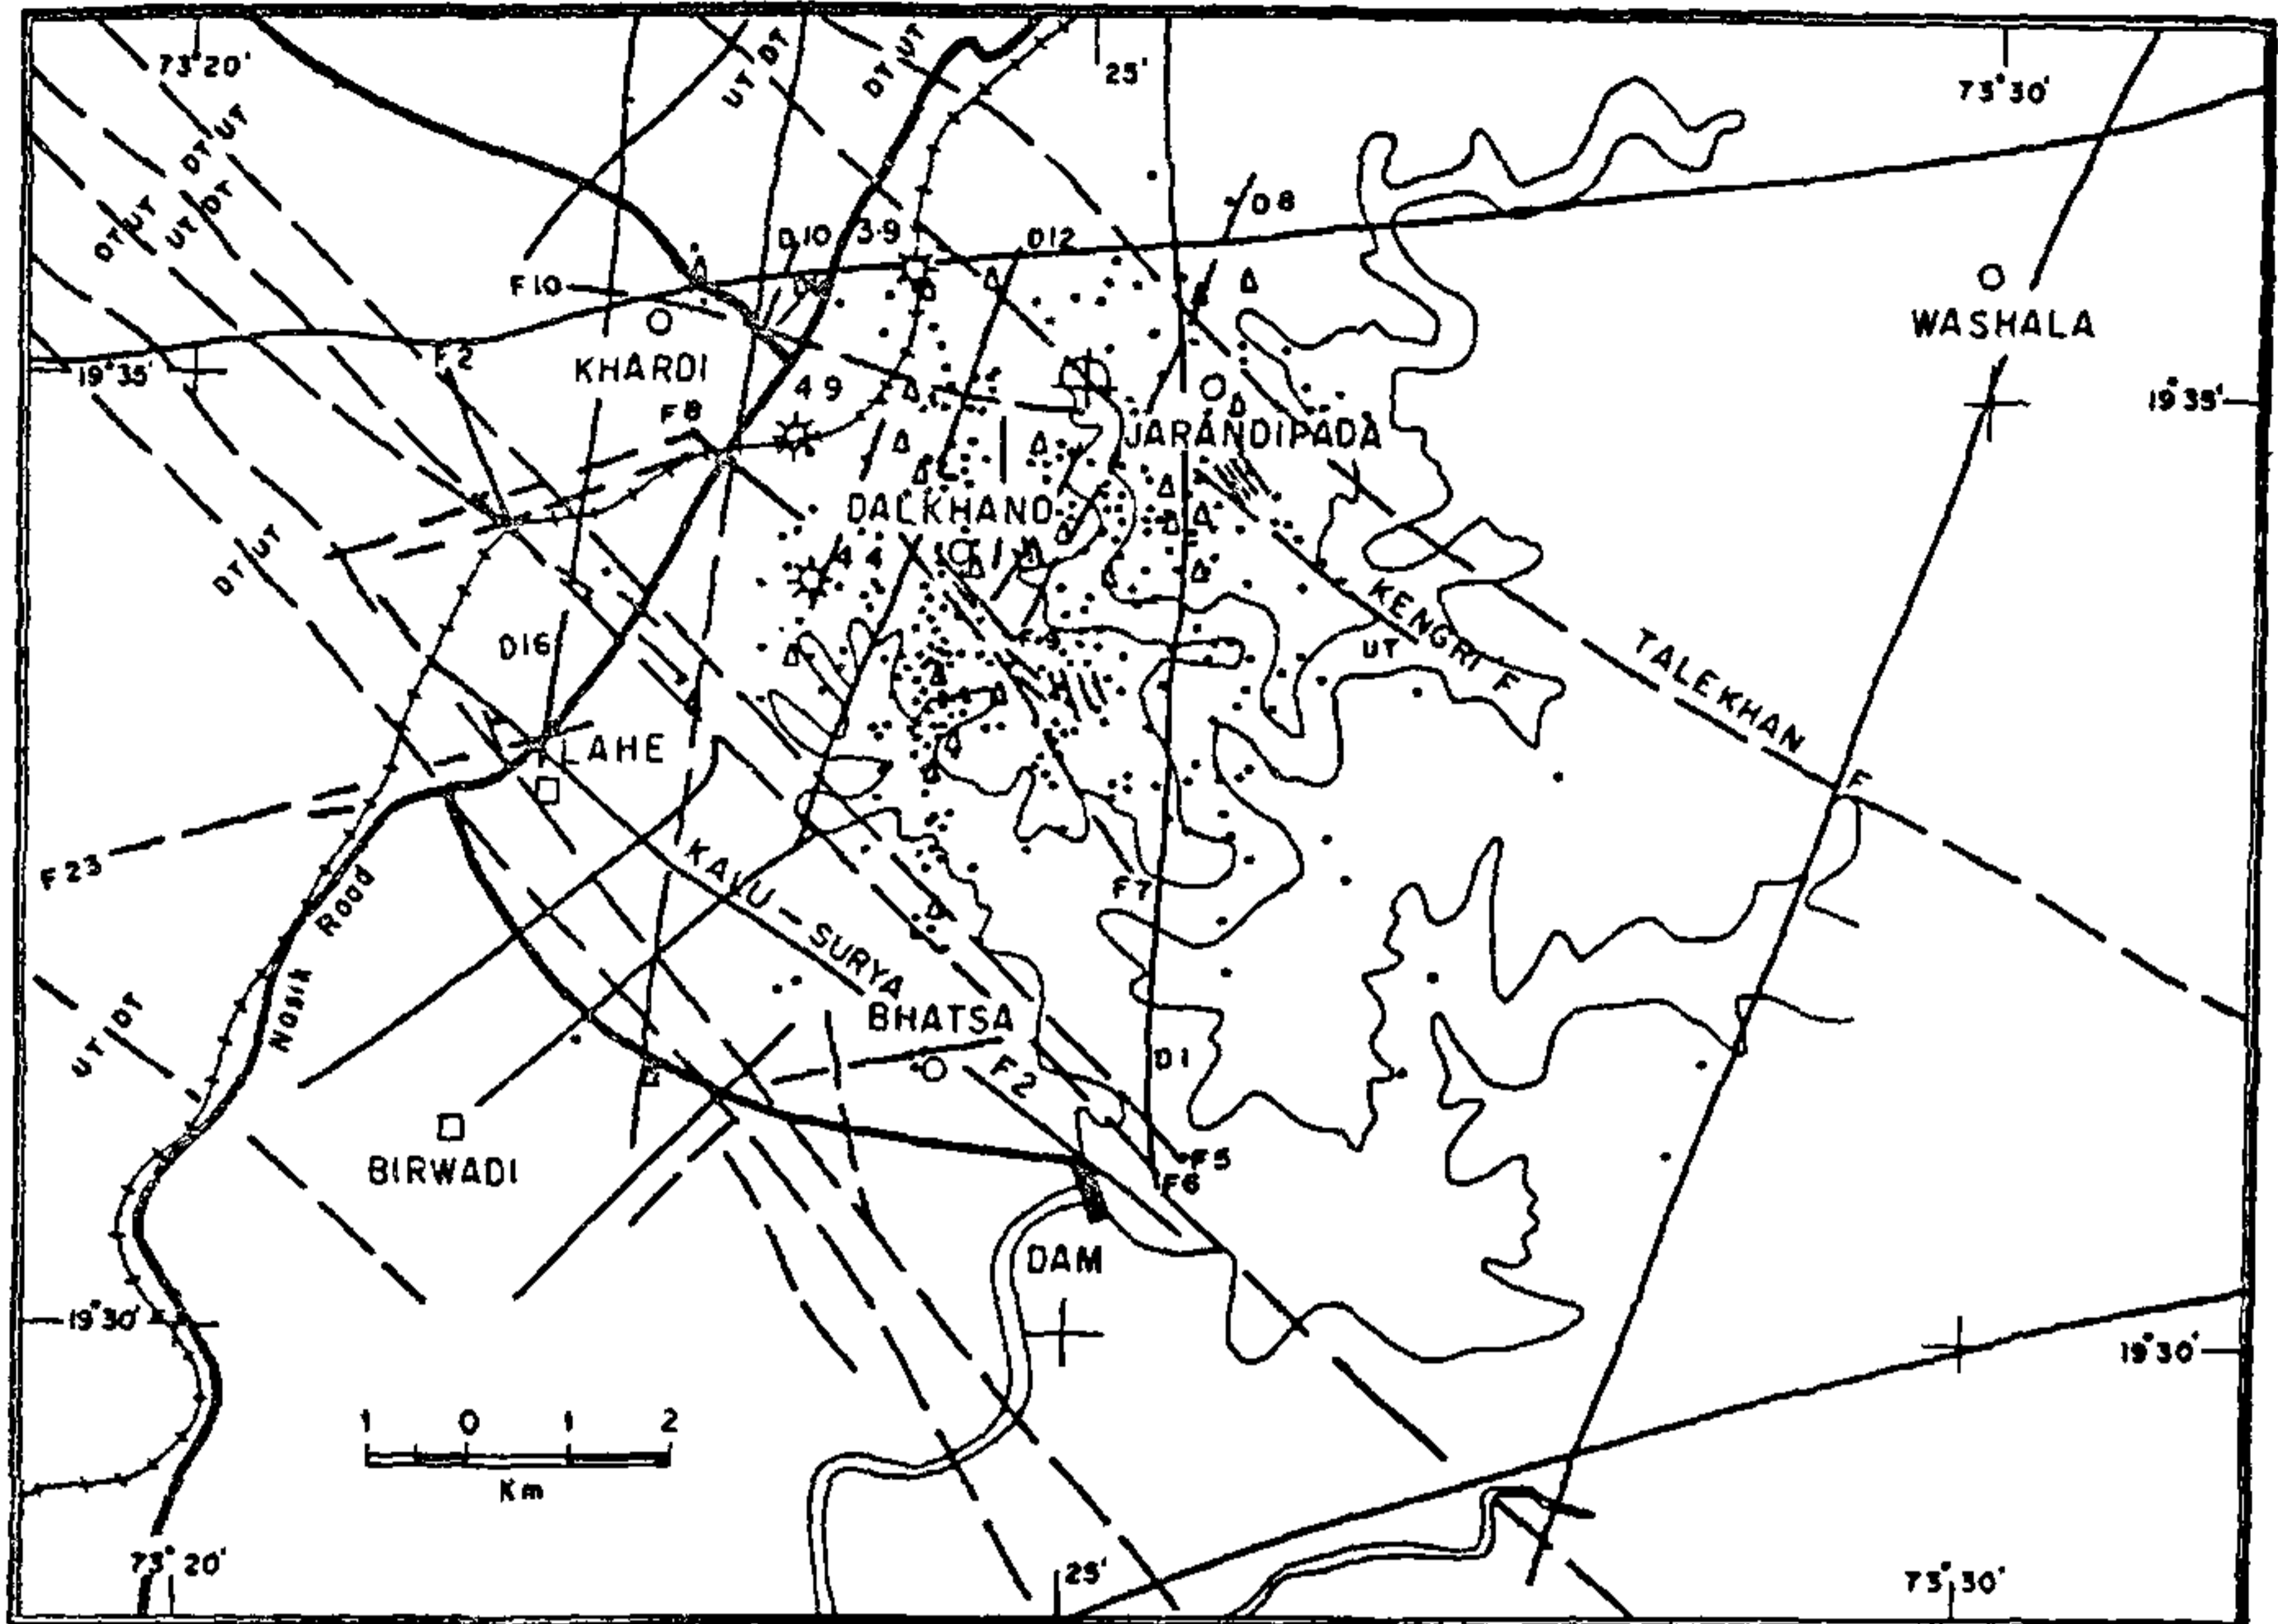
73°20'
UT DT
DT UT
25'
73°30'
DT UT
UT DT
DT UT
UT DT
D 8
D10
3·9
D12
F10
WASHALA
19°35'
F2
KHARDI
19°35'
4 9
JARANDIPADA
F8
DALKHANO
DT UT
4 4
KENGRI F
D16
F 9
UT
TALEKHAN
LAHE
F
F23
KALU-SURYA
F7
Nasik Road
UT DT
BHATSA
D1
F2
BIRWADI
F5
F6
DAM
19°30'
19°30'
1 0 1 2
Km
73° 20'
25'
73° 30'